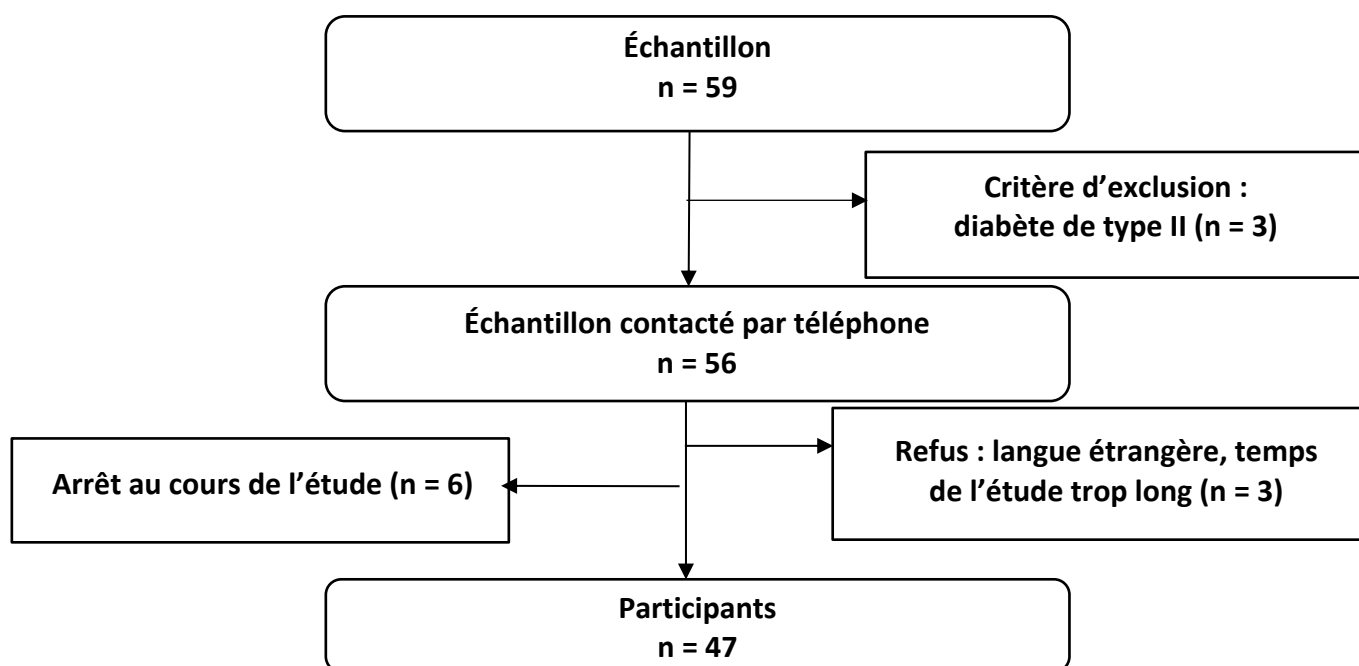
Échantillon
n = 59

Critère d’exclusion :
diabète de type II (n = 3)

Échantillon contacté par téléphone
n = 56

Arrêt au cours de l’étude (n = 6)

Refus : langue étrangère, temps de l’étude trop long (n = 3)

Participants
n = 47